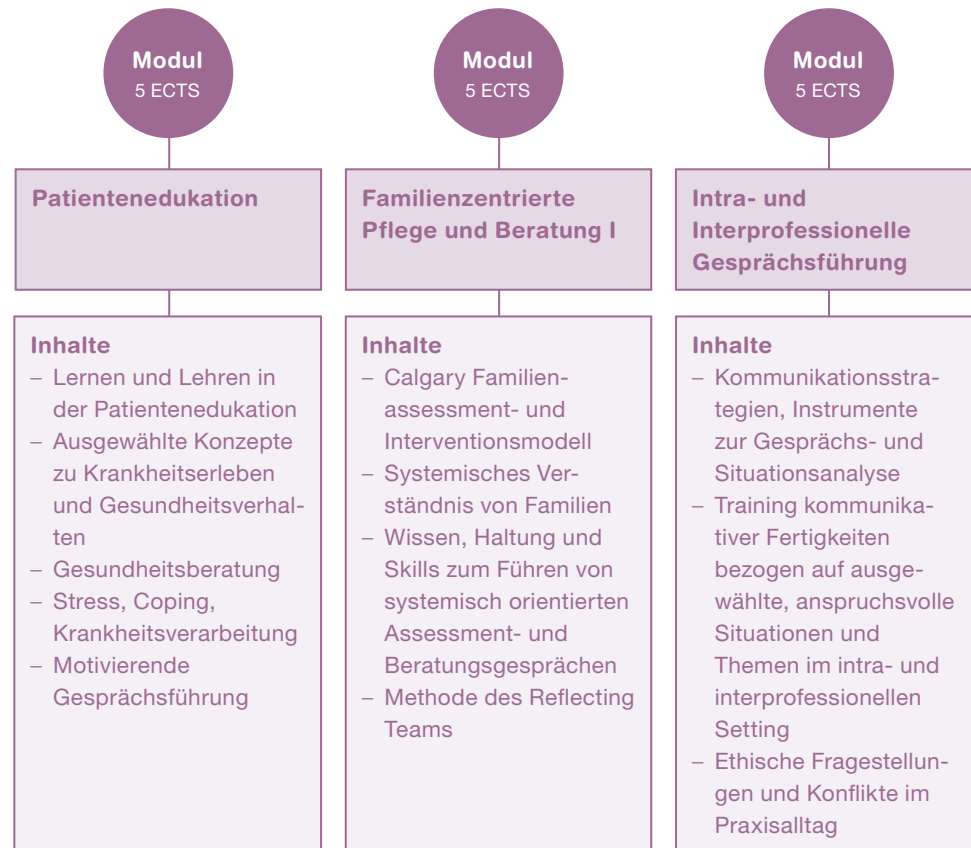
Modul
5 ECTS

Patientenedukation

Inhalte
– Lernen und Lehren in der Patientenedukation
– Ausgewählte Konzepte zu Krankheitserleben und Gesundheitsverhalten
– Gesundheitsberatung
– Stress, Coping, Krankheitsverarbeitung
– Motivierende Gesprächsführung

Modul
5 ECTS

Familienzentrierte Pflege und Beratung I

Inhalte
– Calgary Familienassessment- und Interventionsmodell
– Systemisches Verständnis von Familien
– Wissen, Haltung und Skills zum Führen von systemisch orientierten Assessment- und Beratungsgesprächen
– Methode des Reflecting Teams

Modul
5 ECTS

Intra- und Interprofessionelle Gesprächsführung

Inhalte
– Kommunikationsstrategien, Instrumente zur Gesprächs- und Situationsanalyse
– Training kommunikativer Fertigkeiten bezogen auf ausgewählte, anspruchsvolle Situationen und Themen im intra- und interprofessionellen Setting
– Ethische Fragestellungen und Konflikte im Praxisalltag